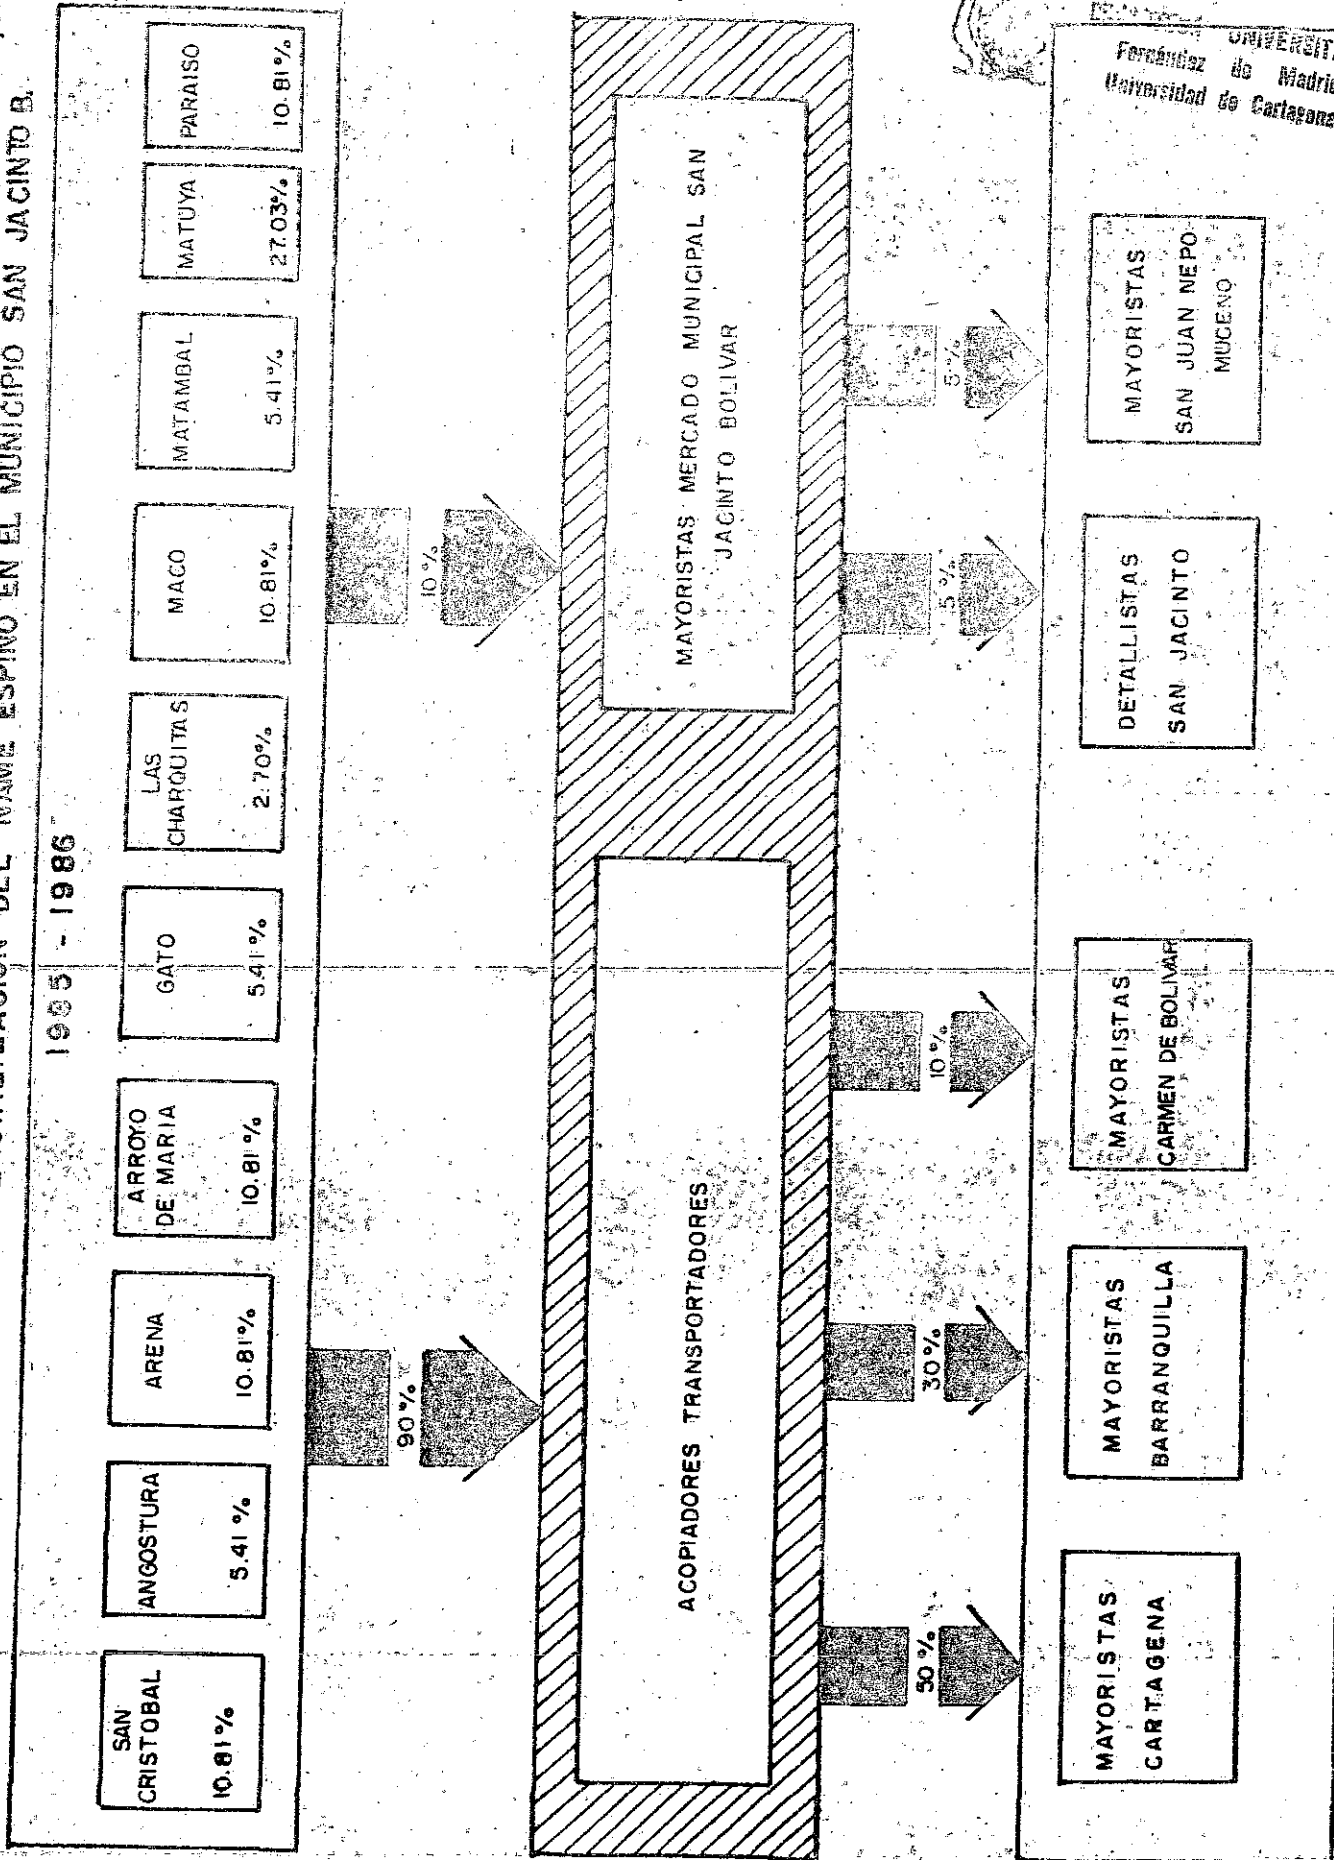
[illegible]CIALIZACION DEL ÑAME ESPINO EN EL MUNICIPIO SAN JACINTO B.

1985 - 1986

SAN CRISTOBAL 10.81%

ANGOSTURA 5.41%

ARENA 10.81%

ARROYO DE MARIA 10.81%

GATO 5.41%

LAS CHARQUITAS 2.70%

MACO 10.81%

MATAMBAL 5.41%

MATUYA 27.03%

PARAISO 10.81%

90%

10%

ACOPIADORES TRANSPORTADORES

MAYORISTAS MERCADO MUNICIPAL SAN JACINTO BOLIVAR

50%

30%

10%

5%

5%

MAYORISTAS CARTAGENA

MAYORISTAS BARRANQUILLA

MAYORISTAS CARMEN DE BOLIVAR

DETALLISTAS SAN JACINTO

MAYORISTAS SAN JUAN NEPOMUCENO

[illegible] UNIVERSIT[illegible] Fernández de Madrid Universidad de Cartagena